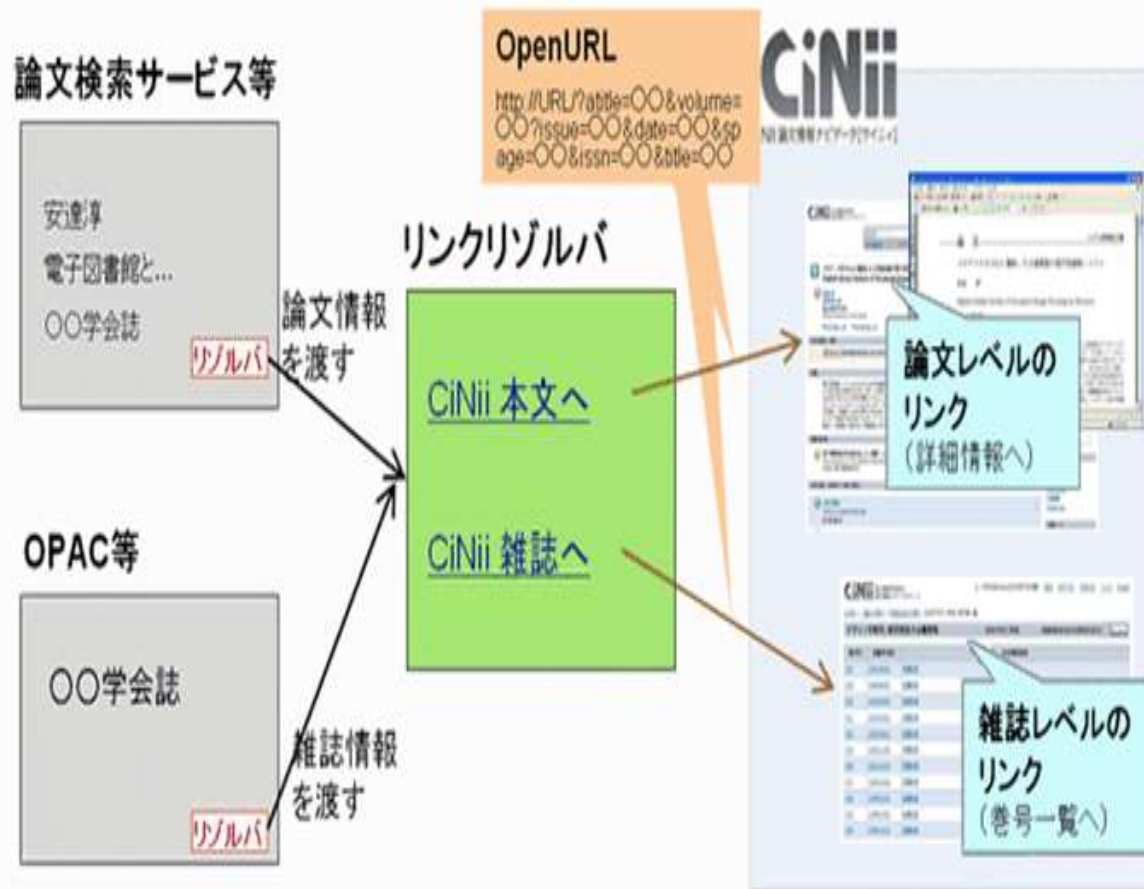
論文検索サービス等

安達淳
電子図書館と...
○○学会誌
リゾルバ

論文情報を渡す

OPAC等

○○学会誌
リゾルバ

雑誌情報を渡す

OpenURL
http://URL/?atitle=○○&volume=○○?issue=○○&date=○○&spage=○○&issn=○○&title=○○

リンクリゾルバ

CiNii 本文へ

CiNii 雑誌へ

CiNii
NII 論文情報ナビゲータ[サイニィ]

論文レベルのリンク
(詳細情報へ)

雑誌レベルのリンク
(巻号一覧へ)